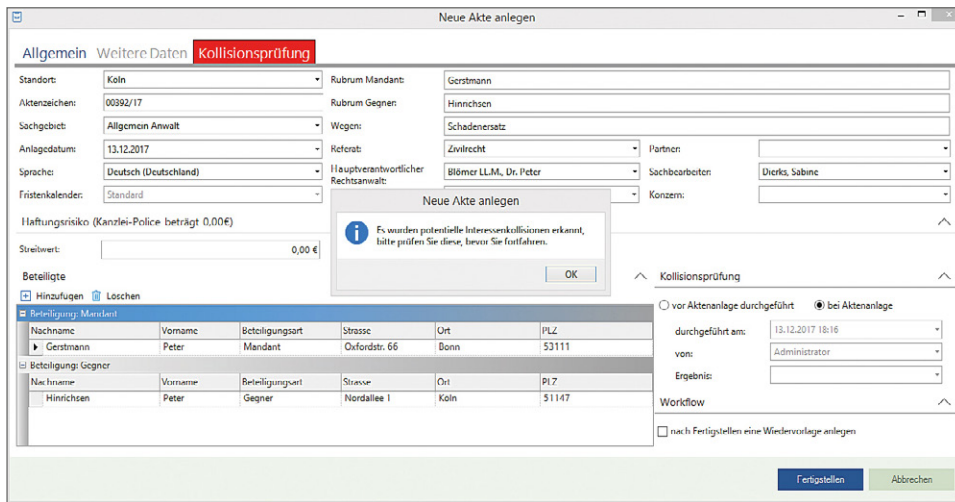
Neue Akte anlegen

Allgemein Weitere Daten Kollisionsprüfung

Standort: Koln
Aktenzeichen: 00392/17
Sachgebiet: Allgemein Anwalt
Anlagedatum: 13.12.2017
Sprache: Deutsch (Deutschland)
Fristenkalender: Standard

Rubrum Mandant: Gerstmann
Rubrum Gegner: Hinnchsen
Wegen: Schadenersatz
Referat: Zivilrecht
Hauptverantwortlicher Rechtsanwalt: Blömer LL.M., Dr. Peter

Partner:
Sachbearbeiter: Dierks, Sabine
Konzern:

Haftungsrisiko (Kanzlei-Police beträgt 0,00€)

Streitwert: 0,00 €

Neue Akte anlegen

Es wurden potentielle Interessenkollisionen erkannt, bitte prüfen Sie diese, bevor Sie fortfahren.

OK

Beteiligte

Hinzufugen Loschen

Beteiligung: Mandant

| Nachname | Vorname | Beteiligungsart | Strasse | Ort | PLZ |
|---|---|---|---|---|---|
| Gerstmann | Peter | Mandant | Oxfordstr. 66 | Bonn | 53111 |

Beteiligung: Gegner

| Nachname | Vorname | Beteiligungsart | Strasse | Ort | PLZ |
|---|---|---|---|---|---|
| Hinrichsen | Peter | Gegner | Nordallee 1 | Köln | 51147 |

Kollisionsprüfung

vor Aktenanlage durchgeführt bei Aktenanlage

durchgeführt am: 13.12.2017 18:16
von: Administrator
Ergebnis:

Workflow

nach Fertigstellen eine Wiedervorlage anlegen

Fertigstellen Abbrechen